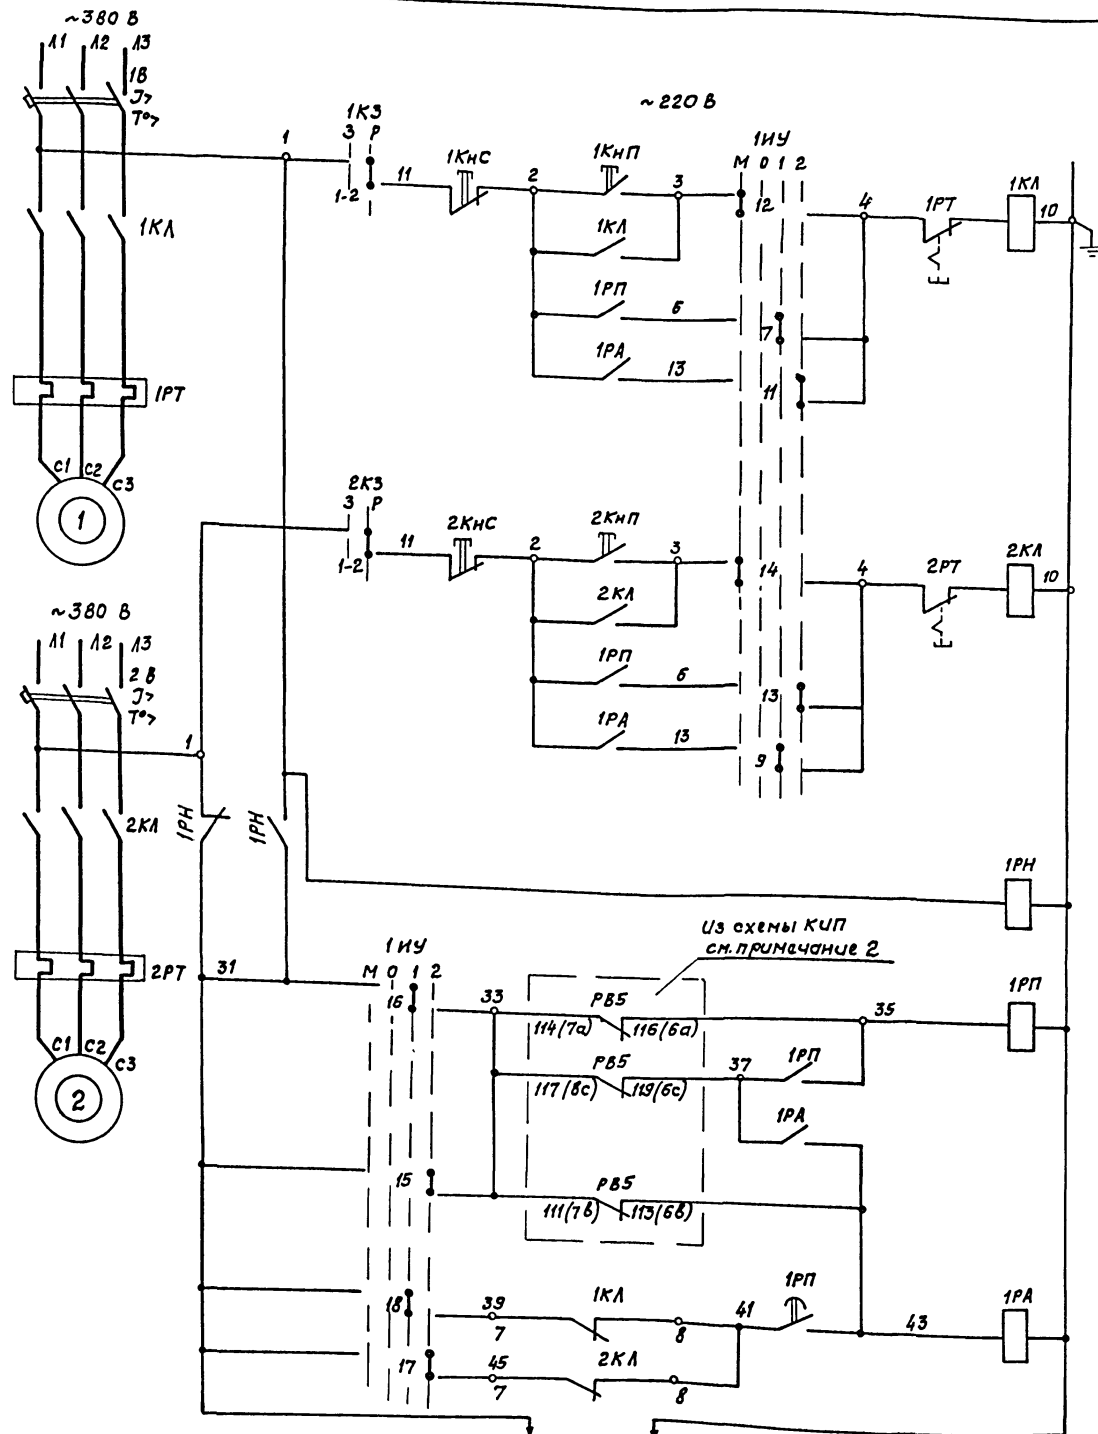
~380 В
Л1 Л2 Л3
1В
Iэ
То>
1КЛ
1РТ
С1 С2 С3
1
~220 В
1КЗ
З Р
1-2
1
11
1КнС
2
1КнП
3
1КЛ
1РП
6
1РА
13
1ИУ
М 0 1 2
12
7
11
4
1РТ
1КЛ
10
2КЗ
З Р
1-2
11
2КнС
2
2КнП
3
2КЛ
1РП
6
1РА
13
14
13
9
4
2РТ
2КЛ
10
~380 В
Л1 Л2 Л3
2 В
Iэ
То>
1
2КЛ
1РН
1РН
1РН
2РТ
С1 С2 С3
2
31
1ИУ
М 0 1 2
16
33
Из схемы КИП
см. примечание 2
РВ5
114(7а)
116(6а)
35
1РП
РВ5
117(8с)
119(6с)
37
1РП
1РА
15
РВ5
111(7в)
113(6в)
18
39
7
1КЛ
8
41
1РП
43
1РА
17
45
7
2КЛ
8